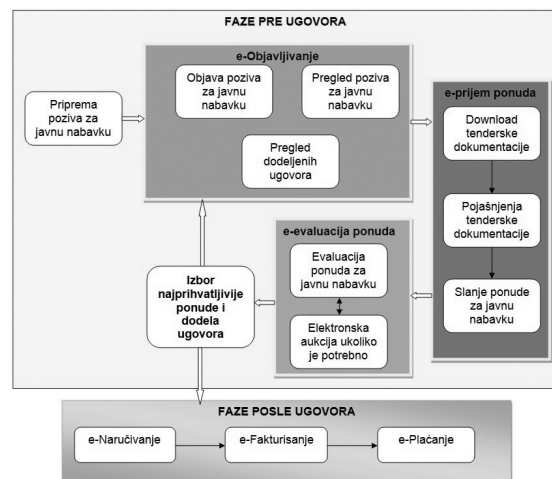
FAZE PRE UGOVORA

Priprema poziva za javnu nabavku

e-Objavljivanje

Objava poziva za javnu nabavku

Pregled poziva za javnu nabavku

Pregled dodeljenih ugovora

e-prijem ponuda

Download tenderske dokumentacije

Pojašnjenja tenderske dokumentacije

Slanje ponude za javnu nabavku

e-evaluacija ponuda

Evaluacija ponuda za javnu nabavku

Elektronska aukcija ukoliko je potrebno

Izbor najprihvatljivije ponude i dodela ugovora

FAZE POSLE UGOVORA

e-Naručivanje

e-Fakturisanje

e-Plaćanje